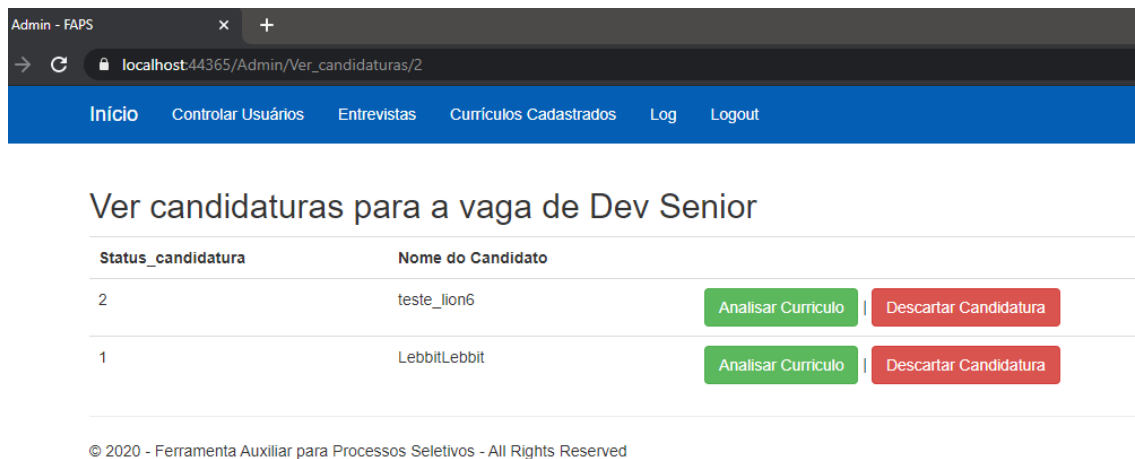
Admin - FAPS ×
+
localhost:44365/Admin/Ver_candidaturas/2

Início Controlar Usuários Entrevistas Currículos Cadastrados Log Logout

Ver candidaturas para a vaga de Dev Senior

| Status_candidatura | Nome do Candidato | |
|---|---|---|
| 2 | teste_lion6 | Analisar Curriculo \| Descartar Candidatura |
| 1 | LebbitLebbit | Analisar Curriculo \| Descartar Candidatura |

© 2020 - Ferramenta Auxiliar para Processos Seletivos - All Rights Reserved